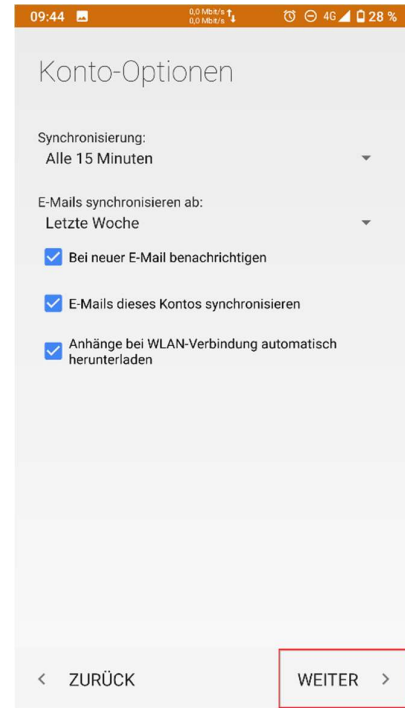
09:44 0,0 Mbit/s 0,0 Mbit/s 4G 28 %

Konto-Optionen

Synchronisierung:
Alle 15 Minuten

E-Mails synchronisieren ab:
Letzte Woche

Bei neuer E-Mail benachrichtigen

E-Mails dieses Kontos synchronisieren

Anhänge bei WLAN-Verbindung automatisch herunterladen

< ZURÜCK

WEITER >